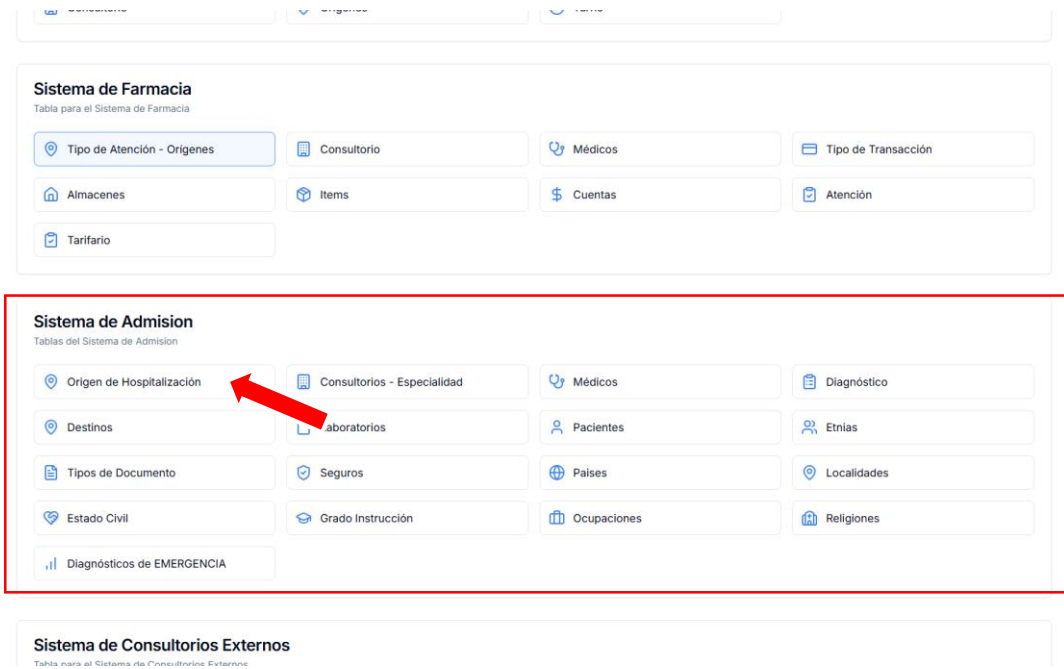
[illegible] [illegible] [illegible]

Sistema de Farmacia
Tabla para el Sistema de Farmacia

Tipo de Atención - Origenes
Consultorio
Médicos
Tipo de Transacción
Almacenes
Items
Cuentas
Atención
Tarifario

Sistema de Admision
Tablas del Sistema de Admision

Origen de Hospitalización
Consultorios - Especialidad
Médicos
Diagnóstico
Destinos
Laboratorios
Pacientes
Etnias
Tipos de Documento
Seguros
Paises
Localidades
Estado Civil
Grado Instrucción
Ocupaciones
Religiones
Diagnósticos de EMERGENCIA

Sistema de Consultorios Externos
Tabla para el Sistema de Consultorios Externos